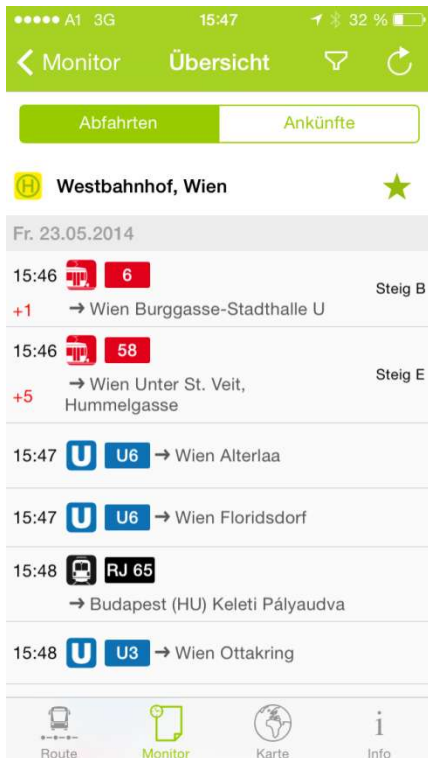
●●●●● A1 3G 15:47 32 %

Monitor Übersicht

Abfahrten Ankünfte

Westbahnhof, Wien

Fr. 23.05.2014

15:46 6 Steig B
+1 → Wien Burggasse-Stadthalle U

15:46 58 Steig E
+5 → Wien Unter St. Veit, Hummelgasse

15:47 U U6 → Wien Alterlaa

15:47 U U6 → Wien Floridsdorf

15:48 RJ 65
→ Budapest (HU) Keleti Pályaudva

15:48 U U3 → Wien Ottakring

Route Monitor Karte Info